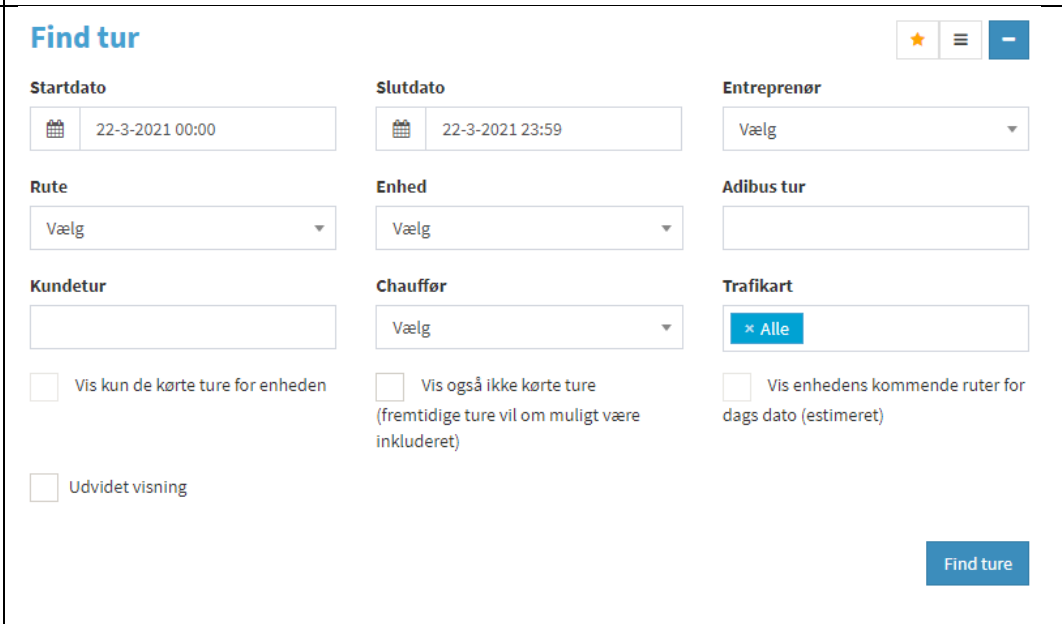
Find tur

Startdato
22-3-2021 00:00

Slutdato
22-3-2021 23:59

Entreprenør
Vælg

Rute
Vælg

Enhed
Vælg

Adibus tur

Kundetur

Chauffør
Vælg

Trafikart
× Alle

Vis kun de kørte ture for enheden

Vis også ikke kørte ture (fremtidige ture vil om muligt være inkluderet)

Vis enhedens kommende ruter for dags dato (estimeret)

Udvidet visning

Find ture